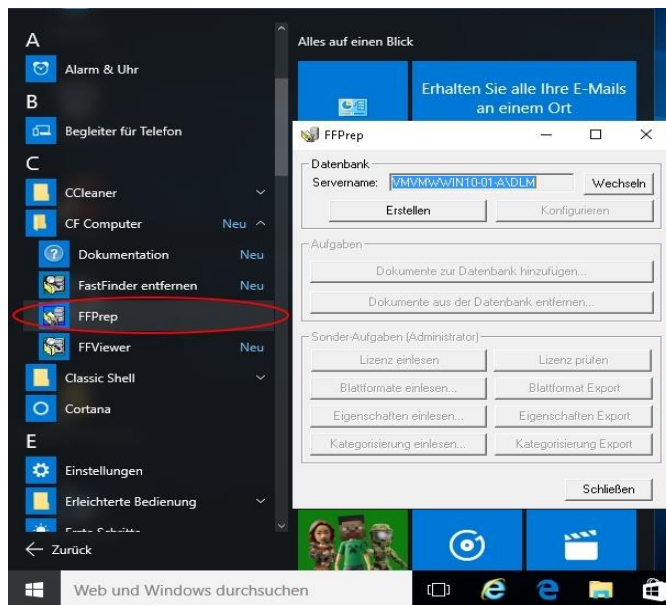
A
Alarm & Uhr
B
Begleiter für Telefon
C
CCleaner
CF Computer Neu
Dokumentation Neu
FastFinder entfernen Neu
FFPrep
FFViewer Neu
Classic Shell
Cortana
E
Einstellungen
Erleichterte Bedienung
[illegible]
← Zurück

Alles auf einen Blick
Erhalten Sie alle Ihre E-Mails an einem Ort

FFPrep
Datenbank
Servername: VMVMWWIN10-01-A\DLM Wechseln
Erstellen Konfigurieren
Aufgaben
Dokumente zur Datenbank hinzufügen...
Dokumente aus der Datenbank entfernen...
Sonder-Aufgaben (Administrator)
Lizenz einlesen Lizenz prüfen
Blattformate einlesen... Blattformat Export
Eigenschaften einlesen... Eigenschaften Export
Kategorisierung einlesen... Kategorisierung Export
Schließen

Web und Windows durchsuchen